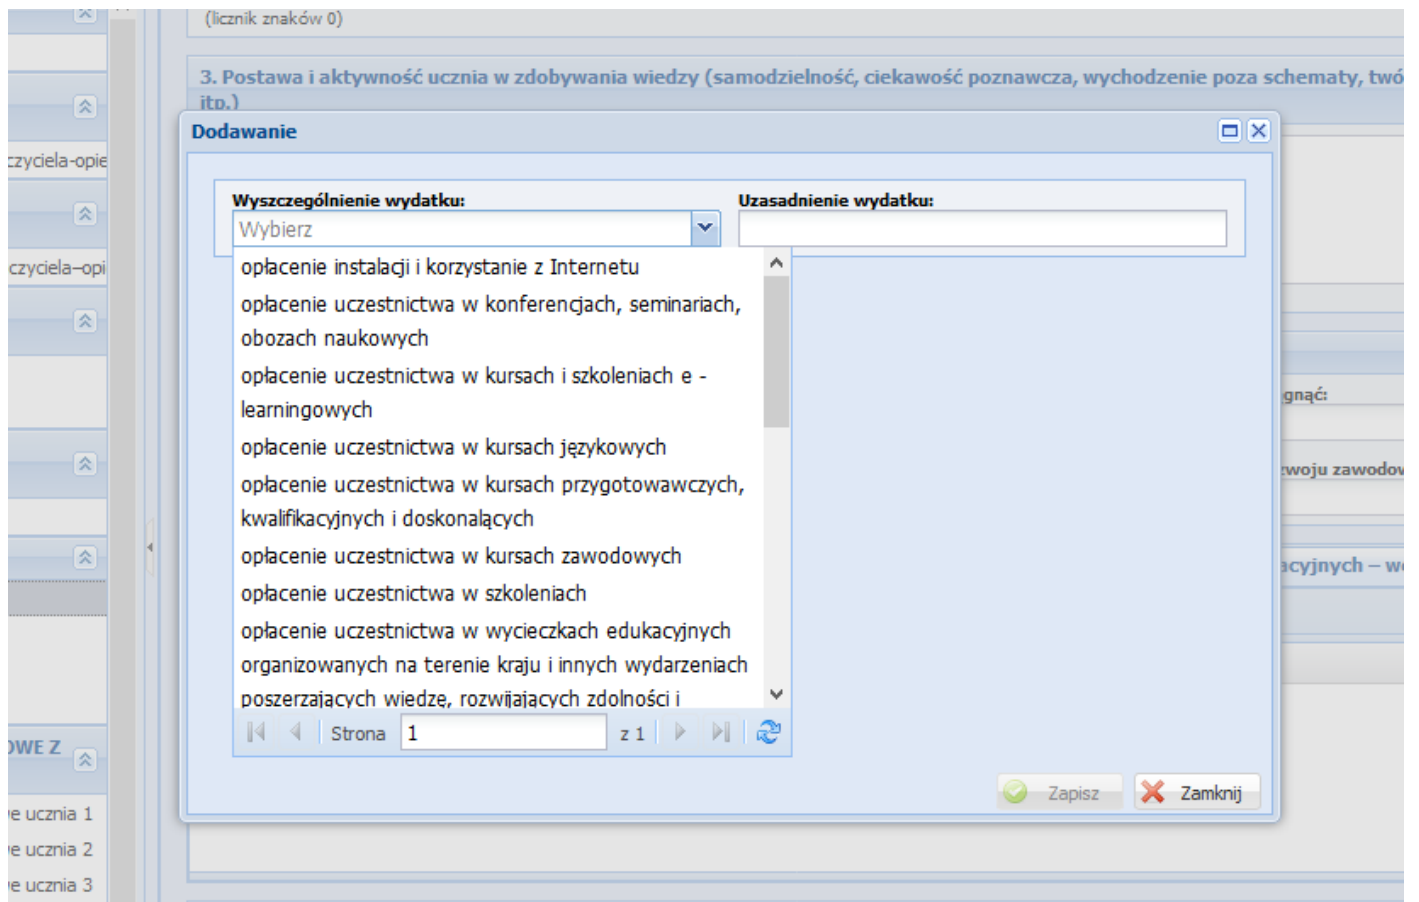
(licznik znaków 0)

3. Postawa i aktywność ucznia w zdobywania wiedzy (samodzielność, ciekawość poznawcza, wychodzenie poza schematy, twó itp.)

czyciela-opie

czyciela–opi

OWE Z

e ucznia 1
e ucznia 2
e ucznia 3

gnąć:

woju zawodo

acyjnych – w

Dodawanie

Wyszczególnienie wydatku:
Wybierz

Uzasadnienie wydatku:

opłacenie instalacji i korzystanie z Internetu
opłacenie uczestnictwa w konferencjach, seminariach, obozach naukowych
opłacenie uczestnictwa w kursach i szkoleniach e - learningowych
opłacenie uczestnictwa w kursach językowych
opłacenie uczestnictwa w kursach przygotowawczych, kwalifikacyjnych i doskonalących
opłacenie uczestnictwa w kursach zawodowych
opłacenie uczestnictwa w szkoleniach
opłacenie uczestnictwa w wycieczkach edukacyjnych organizowanych na terenie kraju i innych wydarzeniach poszerzających wiedzę, rozwijających zdolności i

Strona 1 z 1

Zapisz
Zamknij